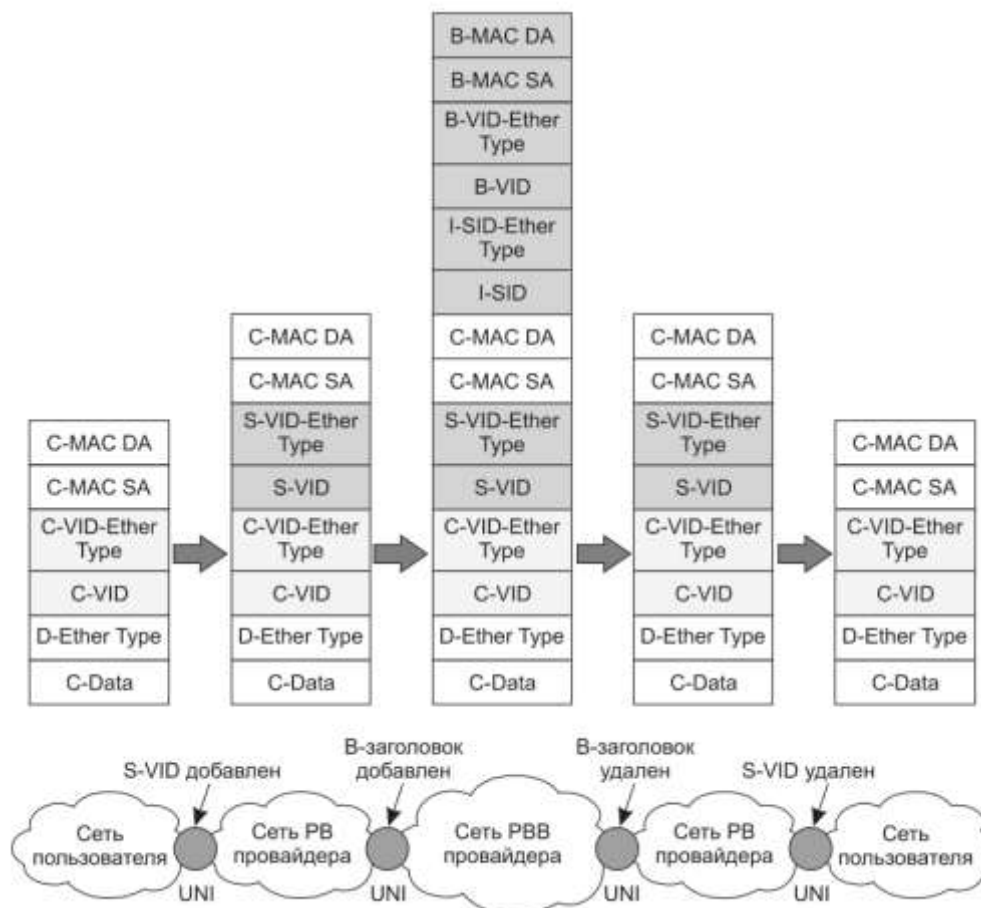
C-MAC DA
C-MAC SA
C-VID-Ether Type
C-VID
D-Ether Type
C-Data

C-MAC DA
C-MAC SA
S-VID-Ether Type
S-VID
C-VID-Ether Type
C-VID
D-Ether Type
C-Data

B-MAC DA
B-MAC SA
B-VID-Ether Type
B-VID
I-SID-Ether Type
I-SID
C-MAC DA
C-MAC SA
S-VID-Ether Type
S-VID
C-VID-Ether Type
C-VID
D-Ether Type
C-Data

C-MAC DA
C-MAC SA
S-VID-Ether Type
S-VID
C-VID-Ether Type
C-VID
D-Ether Type
C-Data

C-MAC DA
C-MAC SA
C-VID-Ether Type
C-VID
D-Ether Type
C-Data

S-VID добавлен
B-заголовок добавлен
B-заголовок удален
S-VID удален

Сеть пользователя
UNI
Сеть PB провайдера
UNI
Сеть PBB провайдера
UNI
Сеть PB провайдера
UNI
Сеть пользователя